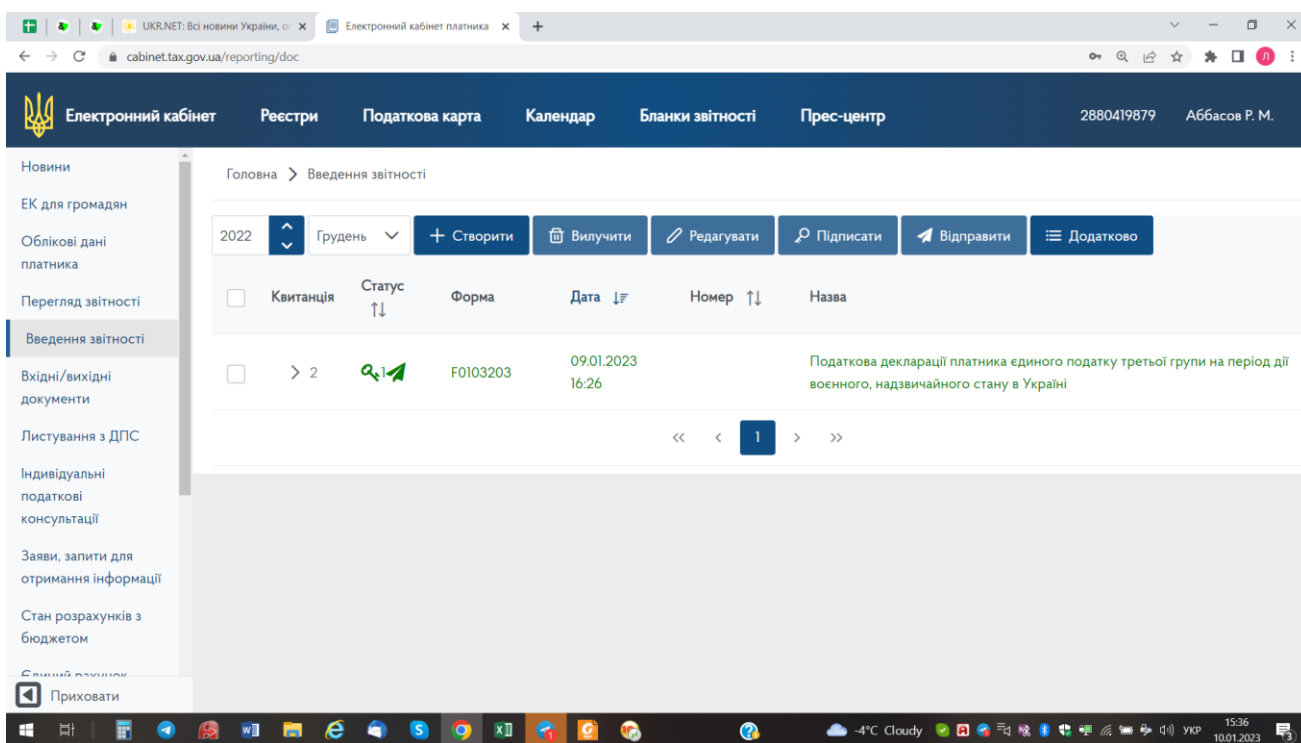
UKR.NET: Всі новини України, ос ×
Електронний кабінет платника ×
+

cabinet.tax.gov.ua/reporting/doc

Електронний кабінет
Реєстри
Податкова карта
Календар
Бланки звітності
Прес-центр
2880419879
Аббасов Р. М.

Новини
ЕК для громадян
Облікові дані платника
Перегляд звітності
Введення звітності
Вхідні/вихідні документи
Листування з ДПС
Індивідуальні податкові консультації
Заяви, запити для отримання інформації
Стан розрахунків з бюджетом
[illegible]
Приховати

Головна > Введення звітності

2022
Грудень
+ Створити
Вилучити
Редагувати
Підписати
Відправити
Додатково

| | Квитанція | Статус | Форма | Дата | Номер | Назва |
|---|---|---|---|---|---|---|
| | > 2 | 1 | F0103203 | 09.01.2023 16:26 | | Податкова декларації платника єдиного податку третьої групи на період дії воєнного, надзвичайного стану в Україні |

« ‹ 1 › »

-4°C Cloudy
УКР
15:36
10.01.2023